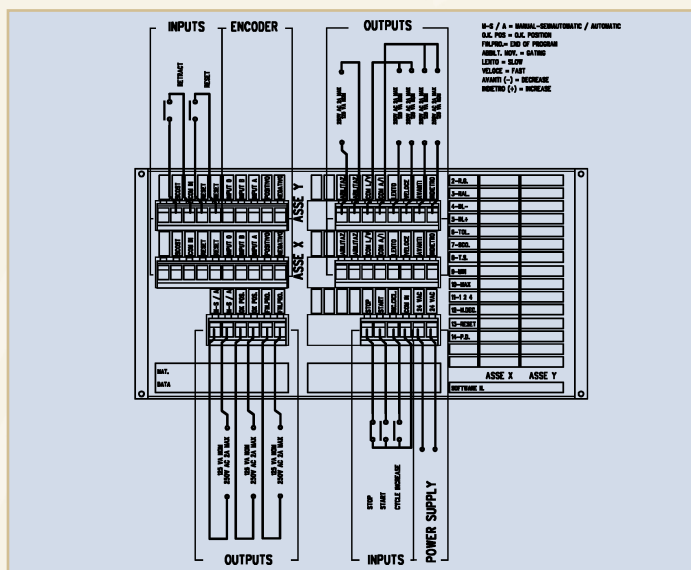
INPUTS ENCODER

OUTPUTS

M-S / A = MANUAL-SEMIAUTOMATIC / AUTOMATIC
O.K. POS = O.K. POSITION
FIN.PRG.= END OF PROGRAM
ABBILT. MOV. = GATING
LENTO = SLOW
VELOCE = FAST
AVANTI (-) = DECREASE
INDIETRO (+) = INCREASE

RETRACT
RESET

ASSE Y
ASSE X

2-M.S.
3-BAL.
4-BL-
5-BL+
6-TOL.
7-SCO.
8-T.S.
9-MIN
10-MAX
11-1 2 4
12-M.SCC.
13-RESET
14-P.D.

ASSE X ASSE Y

MAT.
DATA

SOFTWARE N.

25 VA MAX 250V AC 2A MAX
25 VA MAX 250V AC 2A MAX
25 VA MAX 250V AC 2A MAX

STOP
START
CYCLE INCREASE

POWER SUPPLY

OUTPUTS

INPUTS